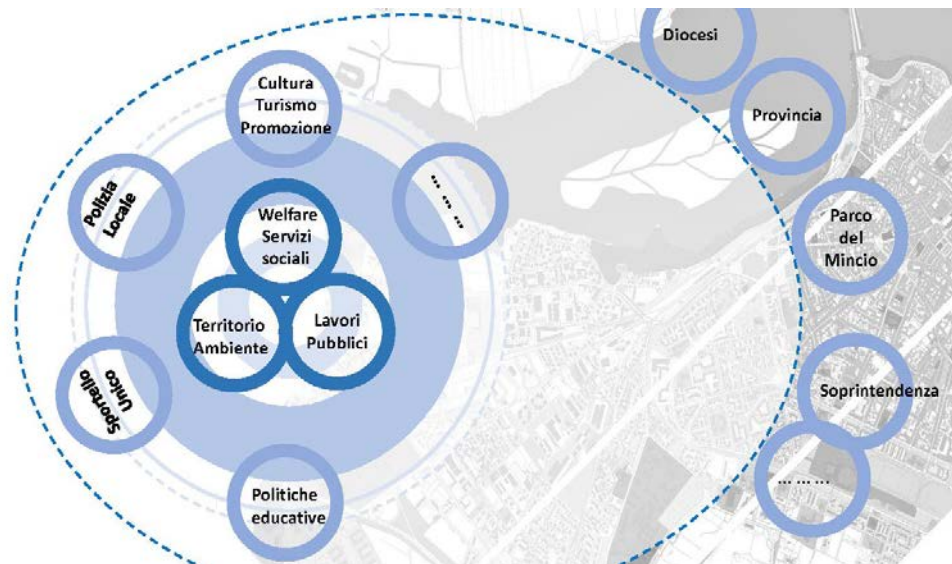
Diocesi

Cultura Turismo Promozione

Provincia

Polizia Locale

… … …

Welfare Servizi sociali

Parco del Mincio

Territorio Ambiente

Lavori Pubblici

Sportello Unico

Soprintendenza

… … …

Politiche educative